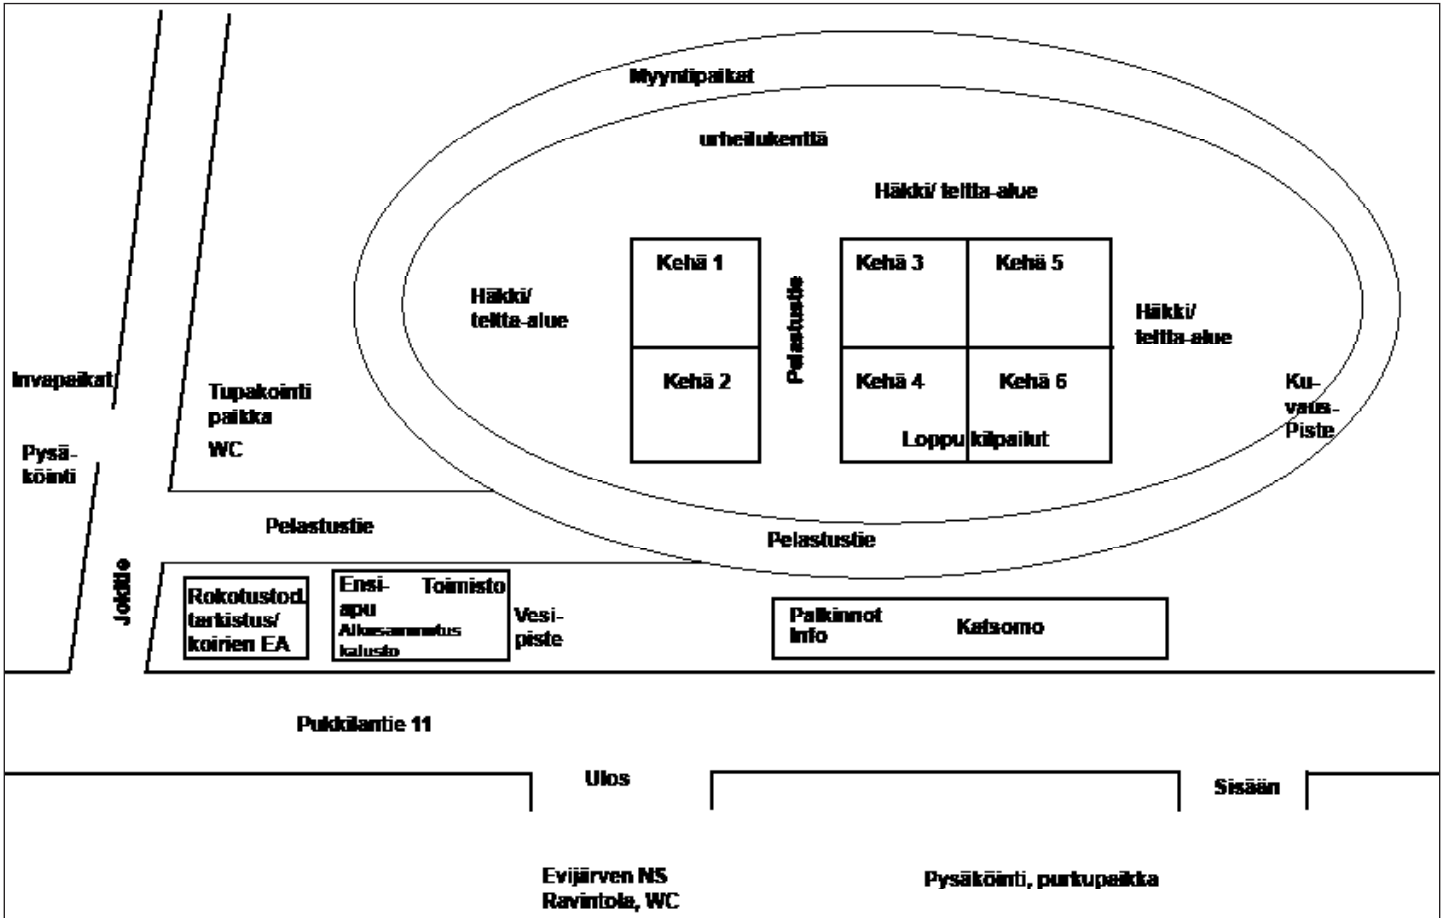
Myyntipaikat

urheilukenttä

Häkki/ teltta-alue

Häkki/ teltta-alue

Kehä 1

Kehä 2

Pelastustie

Kehä 3

Kehä 5

Kehä 4

Kehä 6

Loppukilpailut

Häkki/ teltta-alue

Kuvaus-Piste

Invapaikat

Pysäköinti

Tupakointi paikka

WC

Pelastustie

Pelastustie

Jokitie

Rokotustod. tarkistus/ koirien EA

Ensi-apu

Toimisto

Alkusammutus kalusto

Vesi-piste

Palkinnot Info

Katsomo

Pukkilantie 11

Ulos

Sisään

Evijärven NS Ravintola, WC

Pysäköinti, purkupaikka